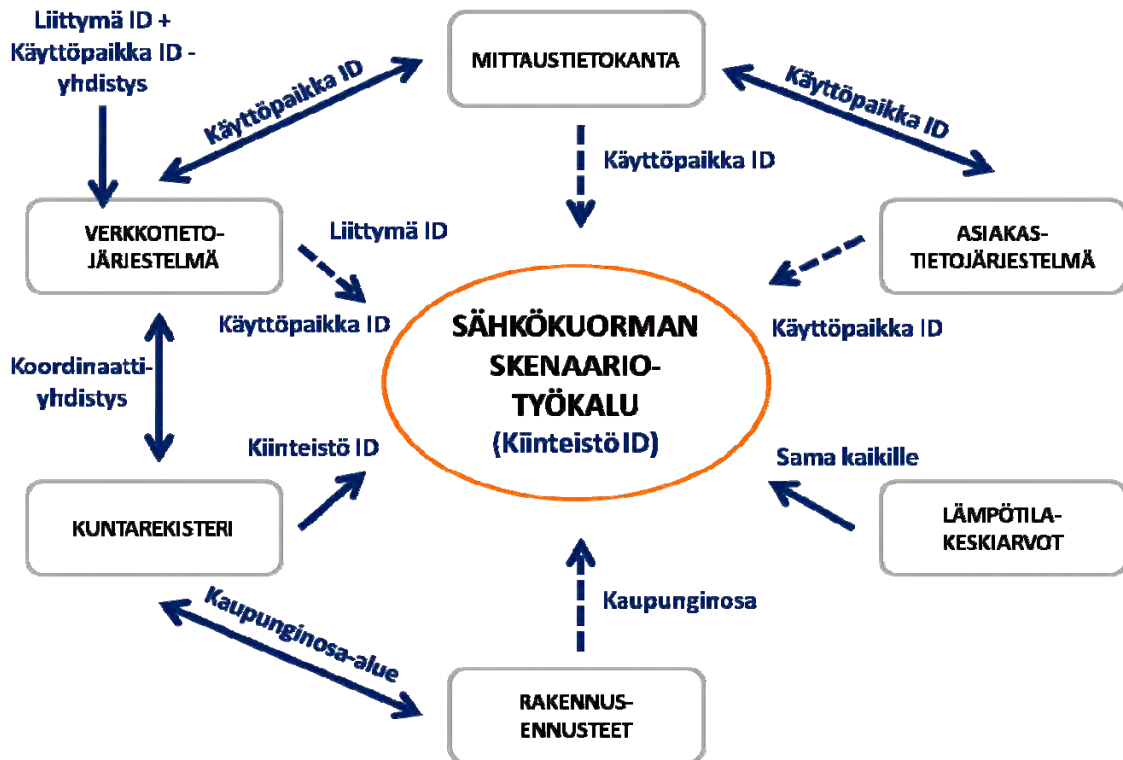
Liittymä ID + Käyttöpaikka ID - yhdistys

MITTAUSTIETOKANTA

Käyttöpaikka ID

Käyttöpaikka ID

Käyttöpaikka ID

VERKKOTIETO-JÄRJESTELMÄ

Liittymä ID

Käyttöpaikka ID

ASIAKAS-TIETOJÄRJESTELMÄ

Käyttöpaikka ID

SÄHKÖKUORMAN SKENAARIO-TYÖKALU (Kiinteistö ID)

Koordinaatti-yhdistys

Kiinteistö ID

Sama kaikille

KUNTAREKISTERI

LÄMPÖTILA-KESKIARVOT

Kaupunginosa-alue

Kaupunginosa

RAKENNUS-ENNUSTEET